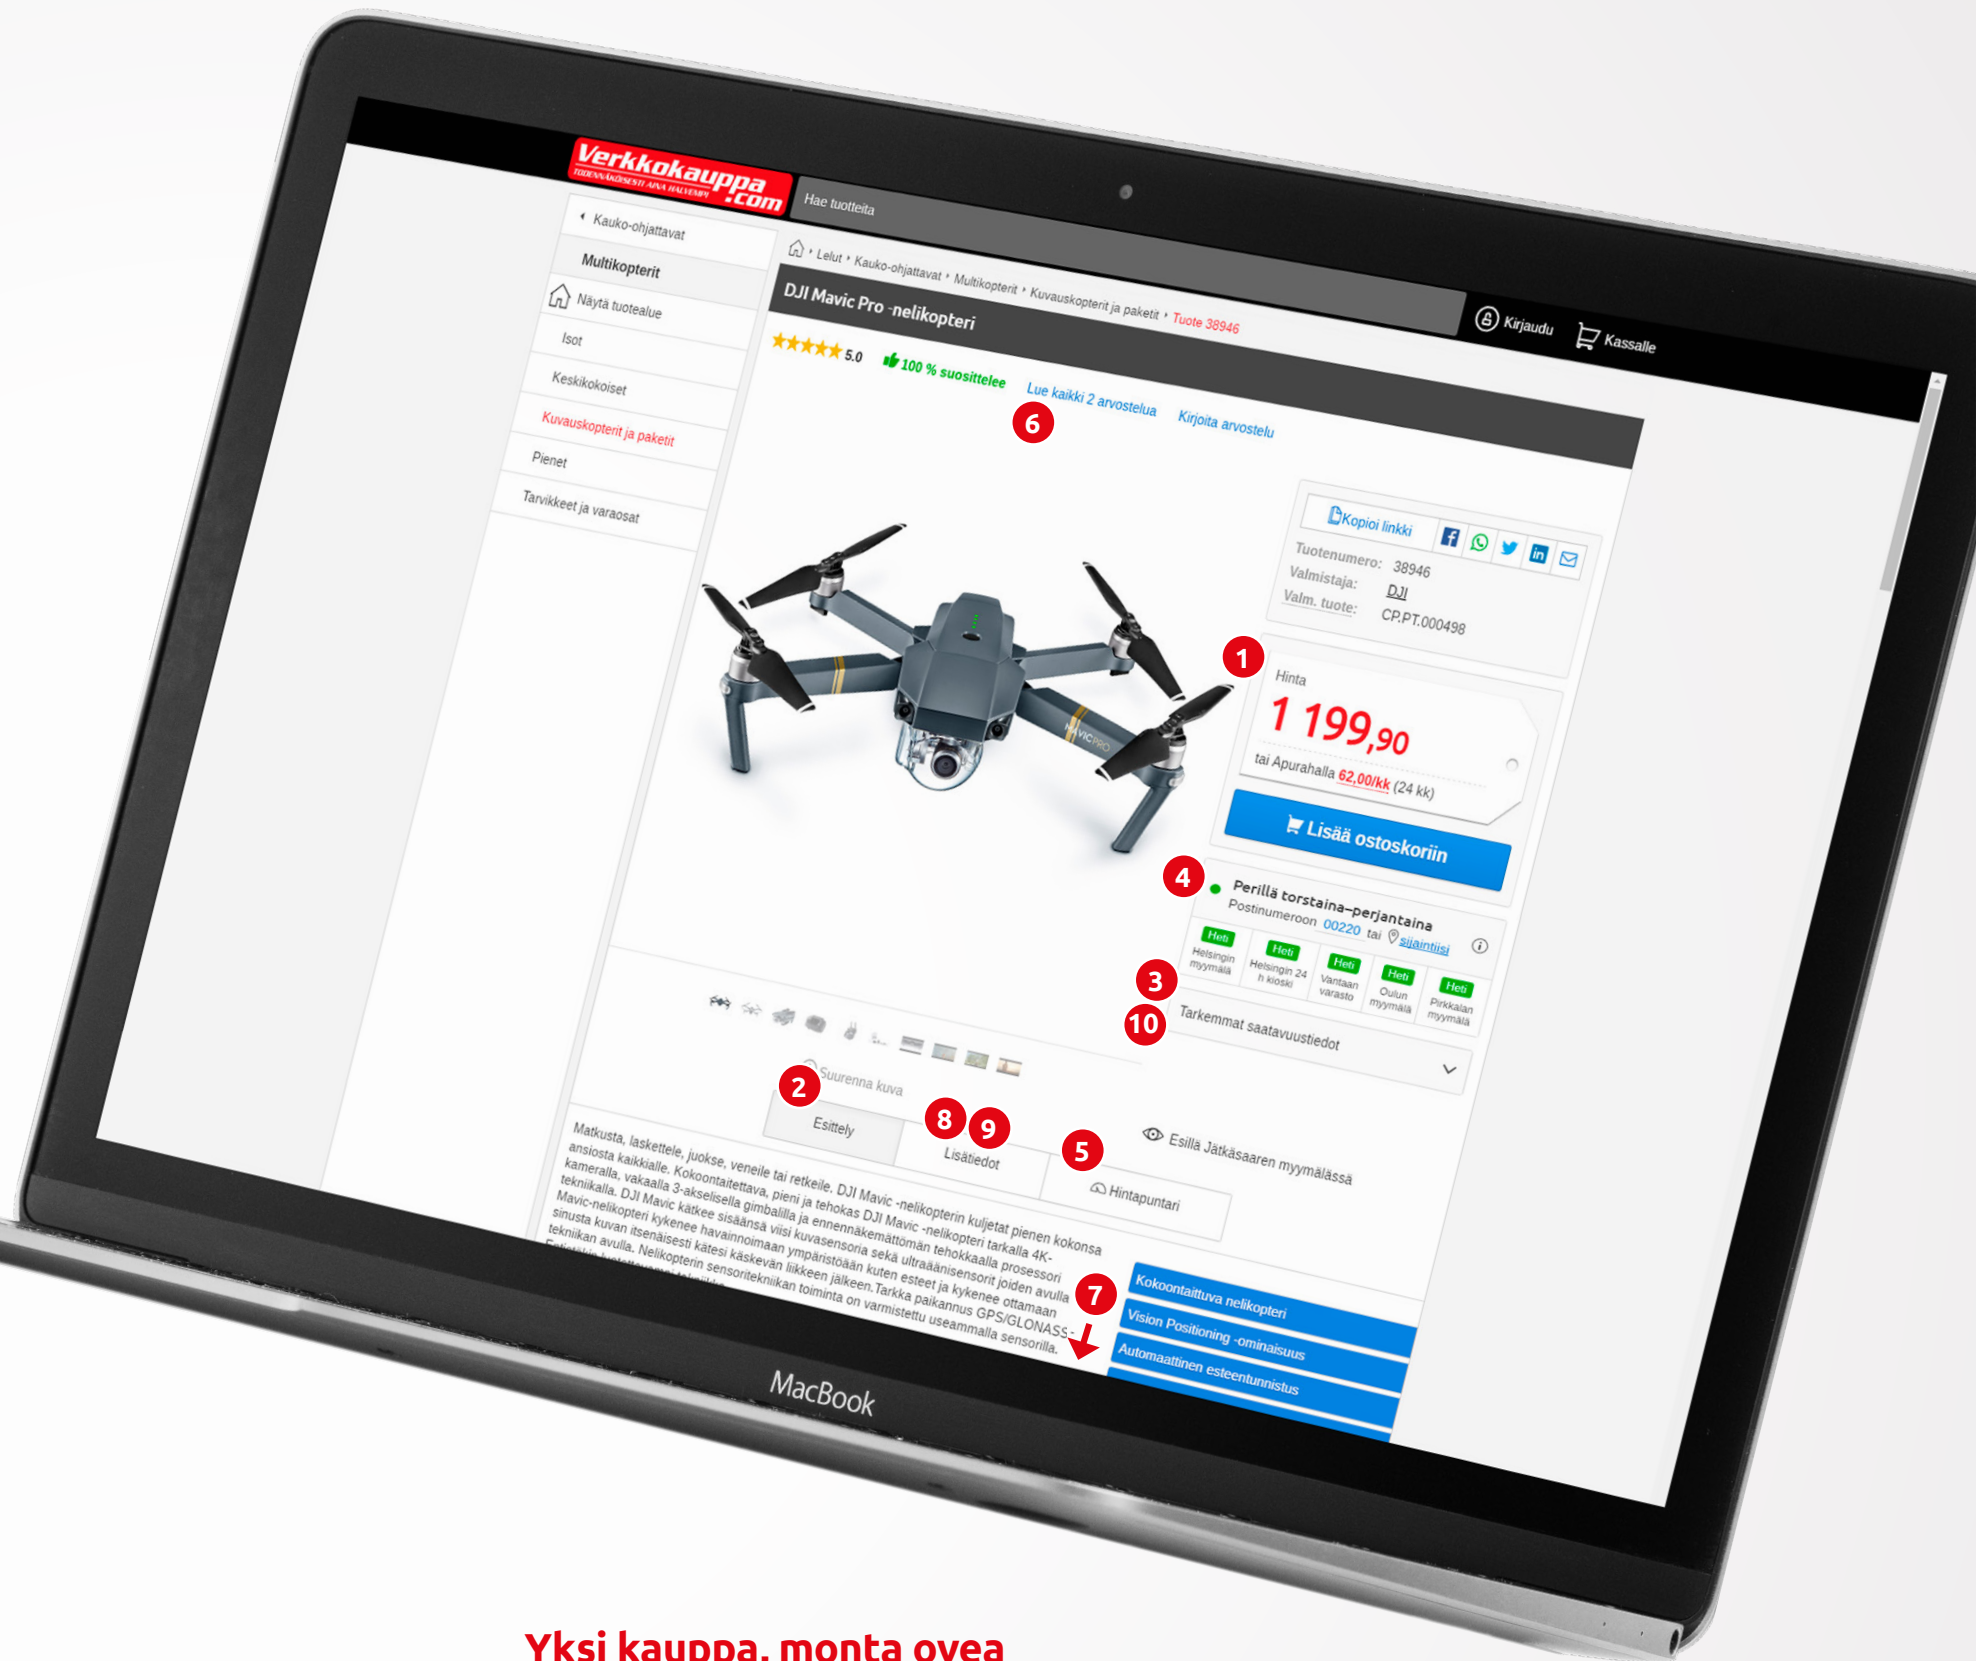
Verkkokauppa.com
TODENNÄKÖISESTI AINA HALVEMPI

Hae tuotteita

Kirjaudu
Kassalle

Kauko-ohjattavat
Multikopterit
Näytä tuotealue
Isot
Keskikokoiset
Kuvauskopterit ja paketit
Pienet
Tarvikkeet ja varaosat

Lelut › Kauko-ohjattavat › Multikopterit › Kuvauskopterit ja paketit › Tuote 38946

DJI Mavic Pro -nelikopteri

5.0 100 % suosittelee Lue kaikki 2 arvostelua Kirjoita arvostelu

6

Kopioi linkki
Tuotenumero: 38946
Valmistaja: DJI
Valm. tuote: CP.PT.000498

1
Hinta
1 199,90
tai Apurahalla 62,00/kk (24 kk)

Lisää ostoskoriin

4
Perillä torstaina–perjantaina
Postinumeroon 00220 tai sijaintiisi

| Heti | Heti | Heti | Heti | Heti |
|---|---|---|---|---|
| Helsingin myymälä | Helsingin 24 h kioski | Vantaan varasto | Oulun myymälä | Pirkkalan myymälä |

3
10
Tarkemmat saatavuustiedot

2
Suurenna kuva

Esittely
8 9
Lisätiedot
5
Hintapuntari
Esillä Jätkäsaaren myymälässä

Matkusta, laskettele, juokse, veneile tai retkeile. DJI Mavic -nelikopterin kuljetat pienen kokonsa ansiosta kaikkialle. Kokoontaitettava, pieni ja tehokas DJI Mavic -nelikopteri tarkalla 4K-kameralla, vakaalla 3-akselisella gimbalilla ja ennennäkemättömän tehokkaalla prosessori tekniikalla. DJI Mavic kätkee sisäänsä viisi kuvasensoria sekä ultraäänisensorit joiden avulla Mavic-nelikopteri kykenee havainnoimaan ympäristöään kuten esteet ja kykenee ottamaan sinusta kuvan itsenäisesti kätesi käskevän liikkeen jälkeen. Tarkka paikannus GPS/GLONASS-tekniikan avulla. Nelikopterin sensoritekniikan toiminta on varmistettu useammalla sensorilla.

7
Kokoontaittuva nelikopteri
Vision Positioning -ominaisuus
Automaattinen esteentunnistus

MacBook

Yksi kauppa, monta ovea